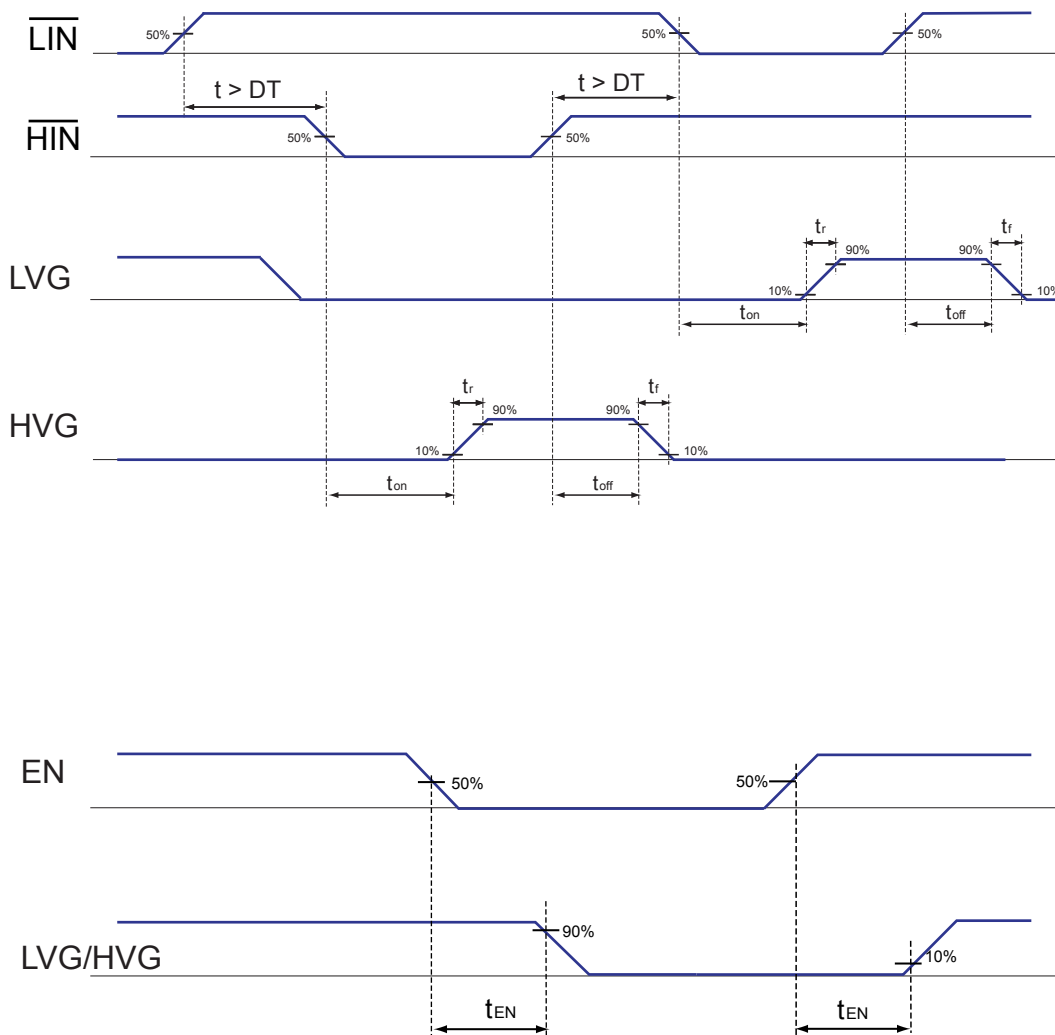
$\overline{\text{LIN}}$

50%

50%

50%

t > DT

t > DT

$\overline{\text{HIN}}$

50%

50%

$t_r$

$t_f$

90%

90%

LVG

10%

10%

$t_{on}$

$t_{off}$

$t_r$

$t_f$

90%

90%

HVG

10%

10%

$t_{on}$

$t_{off}$

EN

50%

50%

90%

LVG/HVG

10%

$t_{EN}$

$t_{EN}$